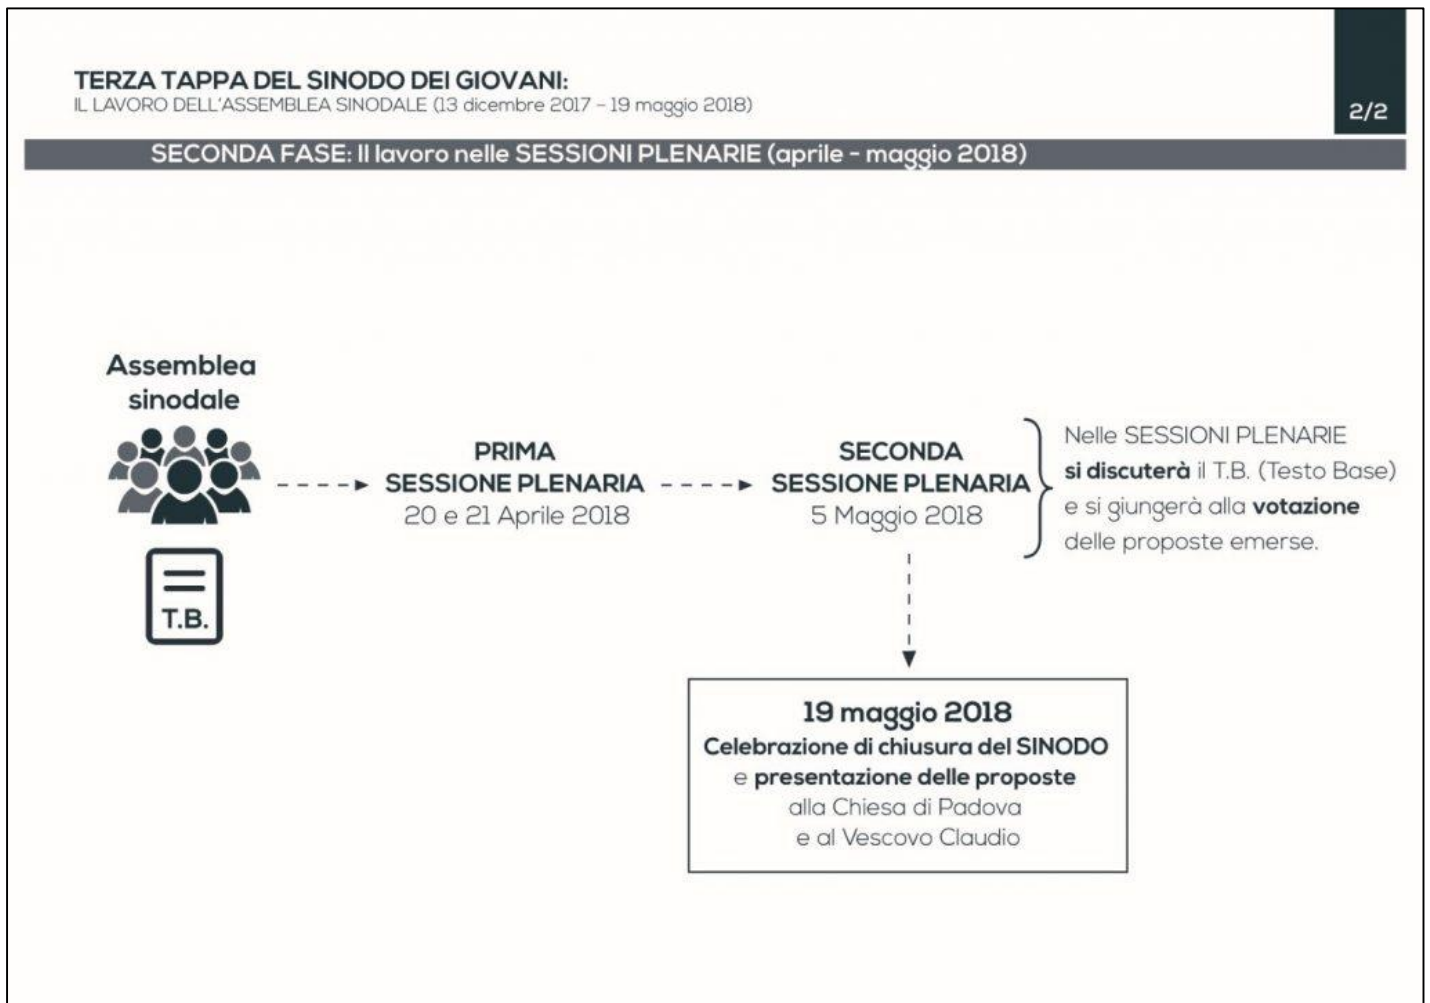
TERZA TAPPA DEL SINODO DEI GIOVANI:
IL LAVORO DELL'ASSEMBLEA SINODALE (13 dicembre 2017 – 19 maggio 2018)

2/2

SECONDA FASE: Il lavoro nelle SESSIONI PLENARIE (aprile - maggio 2018)

Assemblea sinodale

T.B.

PRIMA SESSIONE PLENARIA
20 e 21 Aprile 2018

SECONDA SESSIONE PLENARIA
5 Maggio 2018

Nelle SESSIONI PLENARIE **si discuterà** il T.B. (Testo Base) e si giungerà alla **votazione** delle proposte emerse.

19 maggio 2018
Celebrazione di chiusura del SINODO
e presentazione delle proposte
alla Chiesa di Padova
e al Vescovo Claudio